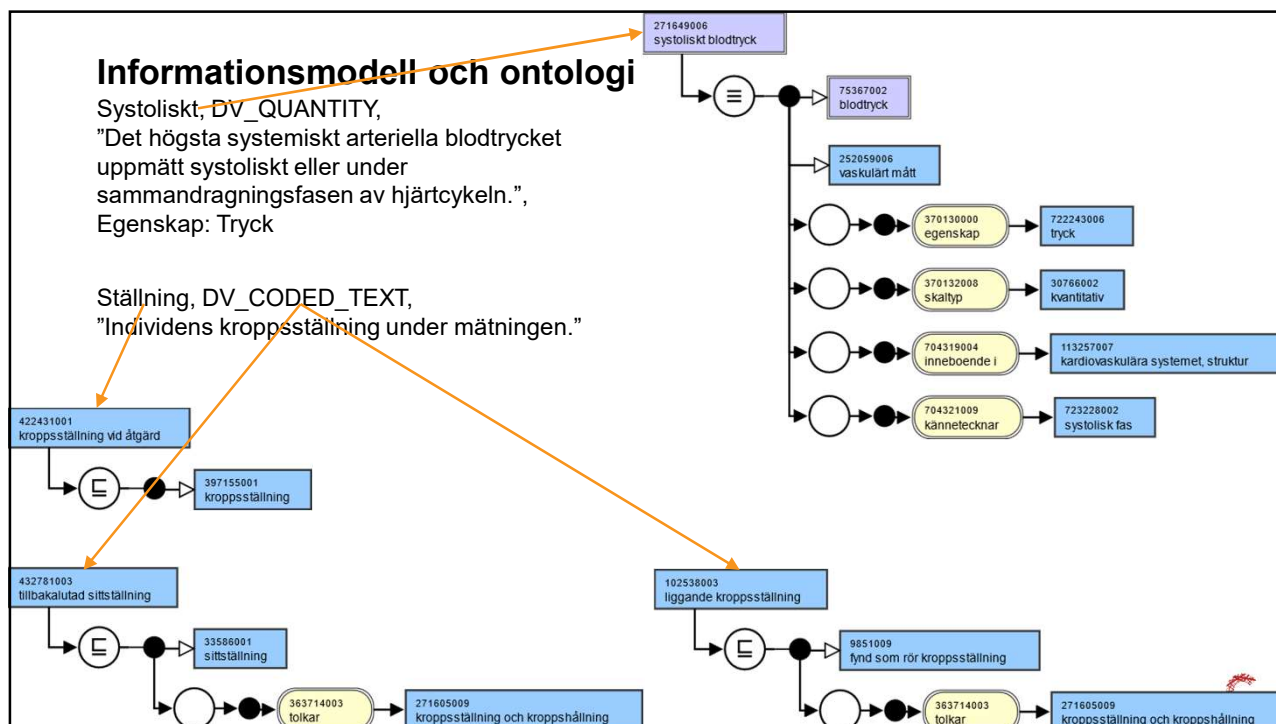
Informationsmodell och ontologi

Systoliskt, DV_QUANTITY,
”Det högsta systemiskt arteriella blodtrycket uppmätt systoliskt eller under sammandragningsfasen av hjärtcykeln.”,
Egenskap: Tryck

Ställning, DV_CODED_TEXT,
”Individens kroppsställning under mätningen.”

271649006
systoliskt blodtryck

≡

75367002
blodtryck

252059006
vaskulärt mått

370130000
egenskap

722243006
tryck

370132008
skaltyp

30766002
kvantitativ

704319004
inneboende i

113257007
kardiovaskulära systemet, struktur

704321009
kännetecknar

723228002
systolisk fas

422431001
kroppsställning vid åtgärd

⊑

397155001
kroppsställning

432781003
tillbakalutad sittställning

⊑

33586001
sittställning

363714003
tolkar

271605009
kroppsställning och kroppshållning

102538003
liggande kroppsställning

⊑

9851009
fynd som rör kroppsställning

363714003
tolkar

271605009
kroppsställning och kroppshållning